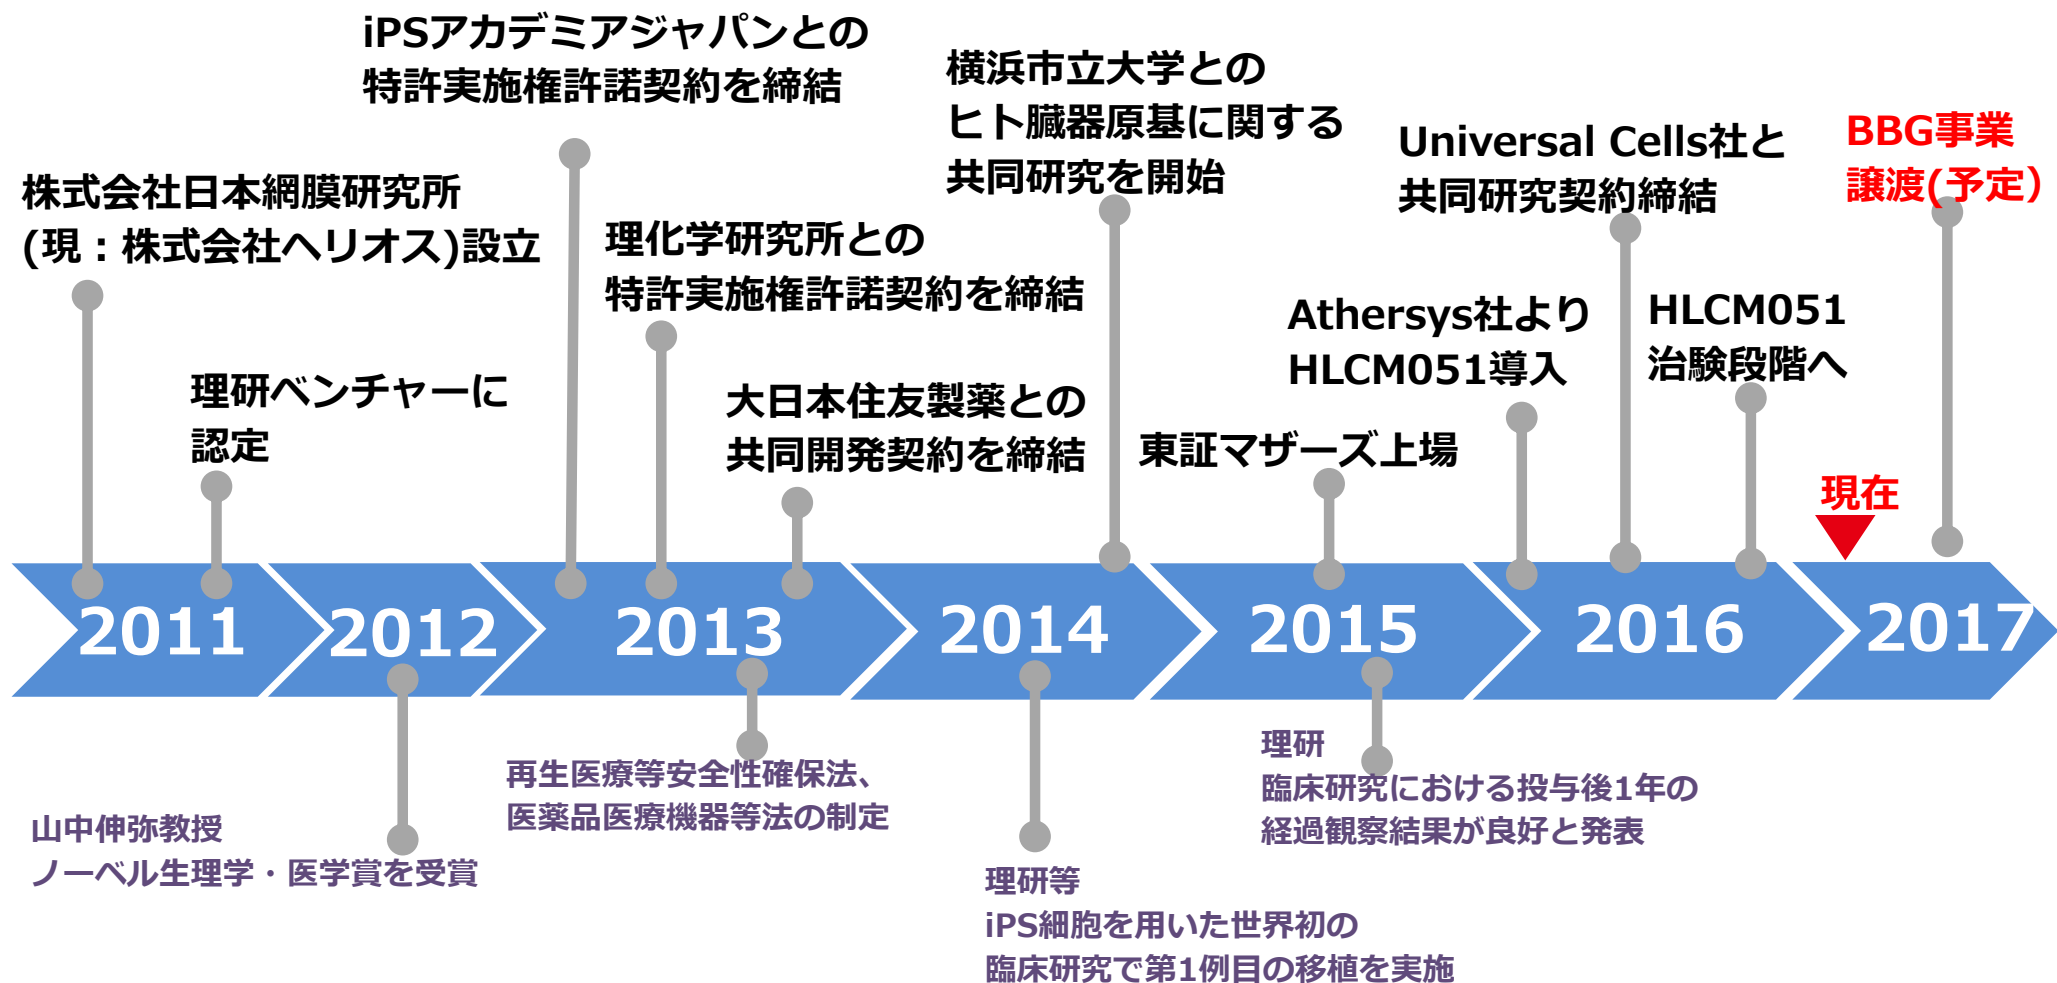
iPSアカデミアジャパンとの特許実施権許諾契約を締結

横浜市立大学とのヒト臓器原基に関する共同研究を開始

Universal Cells社と共同研究契約締結

BBG事業譲渡(予定)

株式会社日本網膜研究所(現：株式会社ヘリオス)設立

理化学研究所との特許実施権許諾契約を締結

Athersys社よりHLCM051導入

HLCM051治験段階へ

理研ベンチャーに認定

大日本住友製薬との共同開発契約を締結

東証マザーズ上場

現在

2011

2012

2013

2014

2015

2016

2017

理研臨床研究における投与後1年の経過観察結果が良好と発表

再生医療等安全性確保法、医薬品医療機器等法の制定

山中伸弥教授ノーベル生理学・医学賞を受賞

理研等iPS細胞を用いた世界初の臨床研究で第1例目の移植を実施